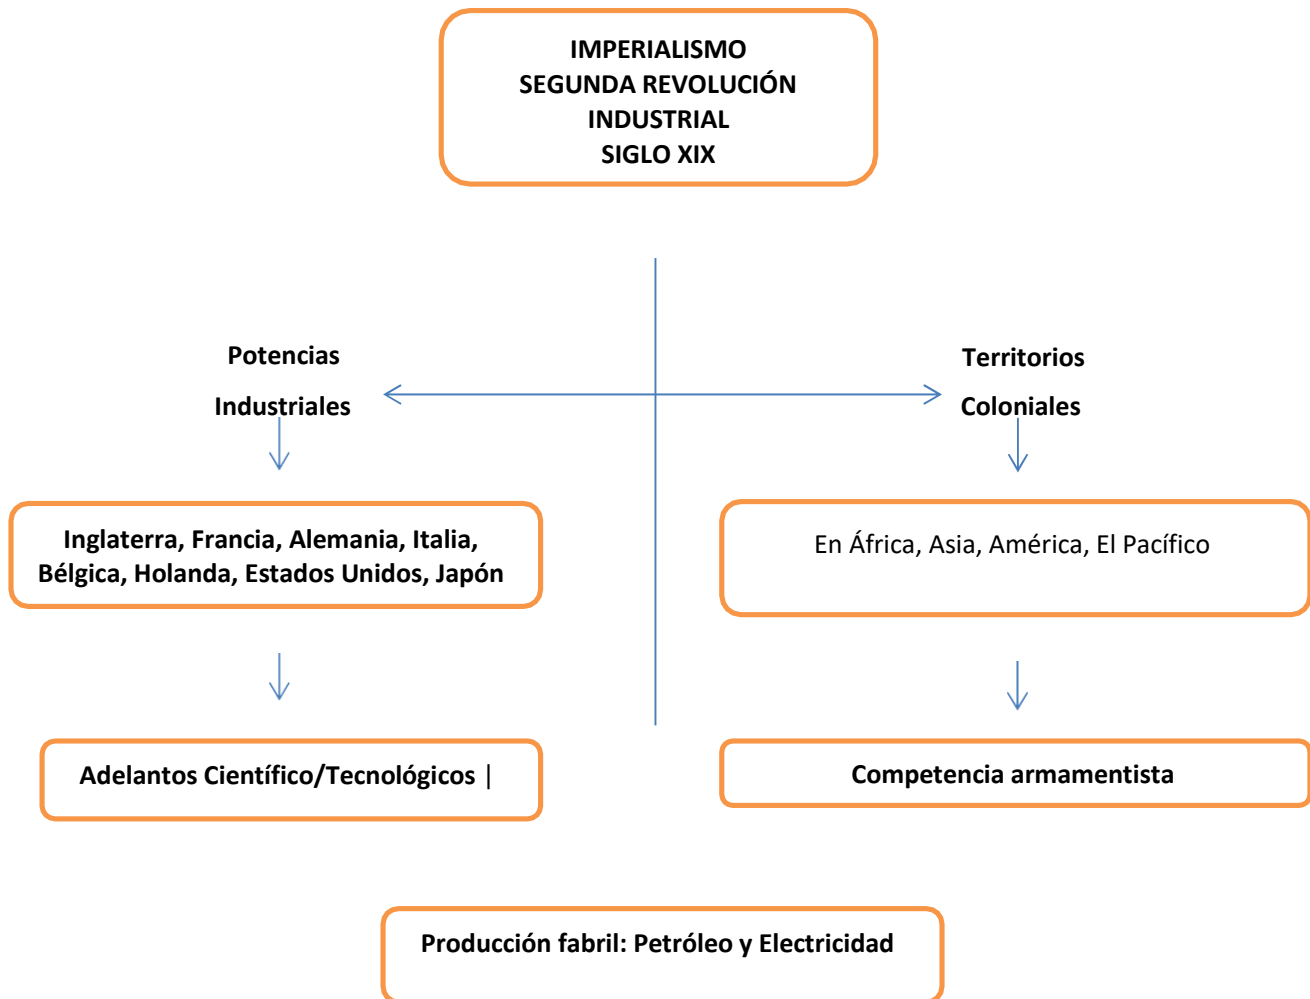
IMPERIALISMO
SEGUNDA REVOLUCIÓN
INDUSTRIAL
SIGLO XIX

Potencias
Industriales

Territorios
Coloniales

Inglaterra, Francia, Alemania, Italia, Bélgica, Holanda, Estados Unidos, Japón

En África, Asia, América, El Pacífico

Adelantos Científico/Tecnológicos |

Competencia armamentista

Producción fabril: Petróleo y Electricidad